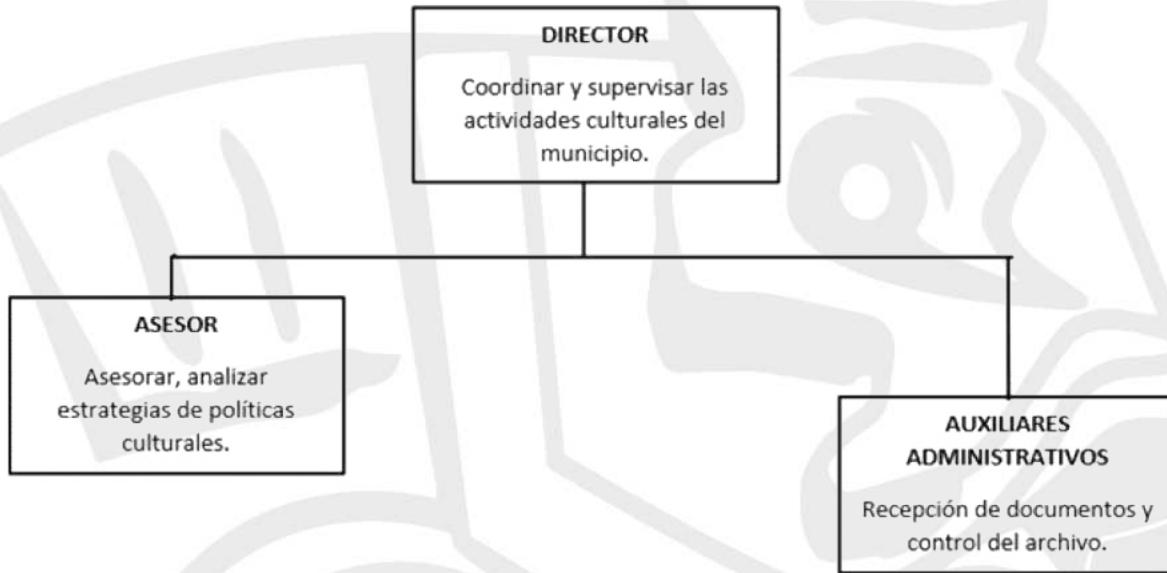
DIRECTOR

Coordinar y supervisar las actividades culturales del municipio.

ASESOR

Asesorar, analizar estrategias de políticas culturales.

AUXILIARES ADMINISTRATIVOS

Recepción de documentos y control del archivo.